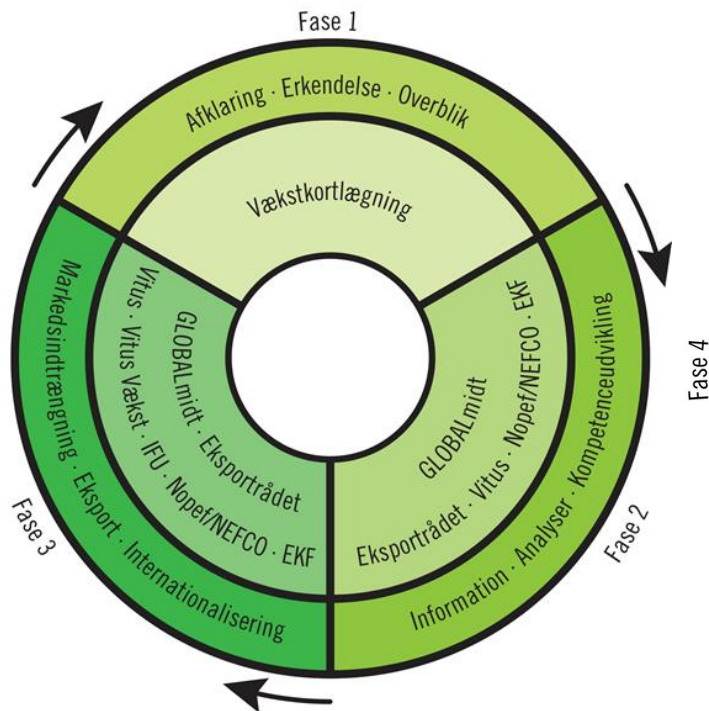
Fase 1

Afklaring · Erkendelse · Overblik

Vækstkortlægning

Fase 4

Information · Analyser · Kompetenceudvikling

GLOBALmidt

Eksportrådet · Vitus · Nopef/NEFCO · EKF

Fase 2

Markedsindtrængning · Eksport · Internationalisering

GLOBALmidt · Eksportrådet

Vitus · Vitus Vækst · IFU · Nopef/NEFCO · EKF

Fase 3